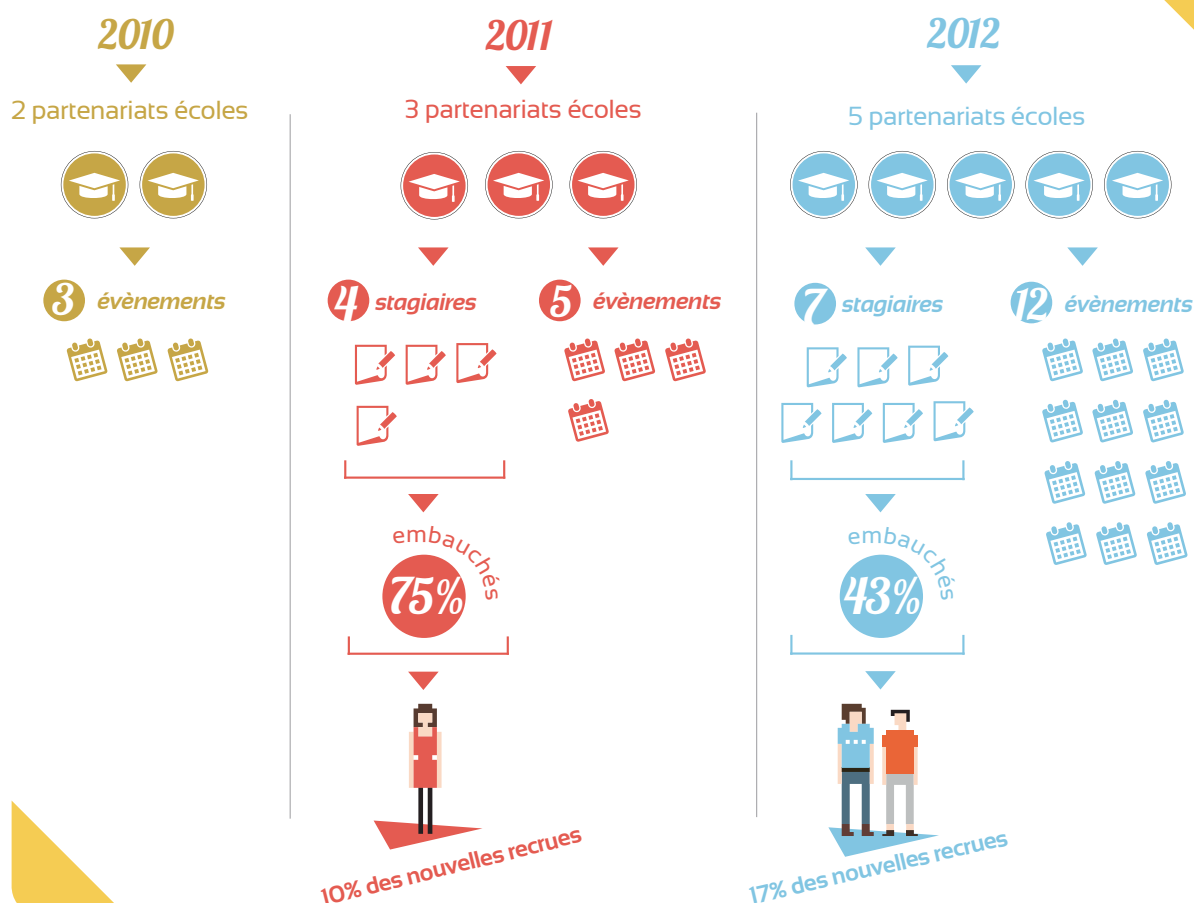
2010

2 partenariats écoles

3 évènements

2011

3 partenariats écoles

4 stagiaires

5 évènements

embauchés

75%

10% des nouvelles recrues

2012

5 partenariats écoles

7 stagiaires

12 évènements

embauchés

43%

17% des nouvelles recrues